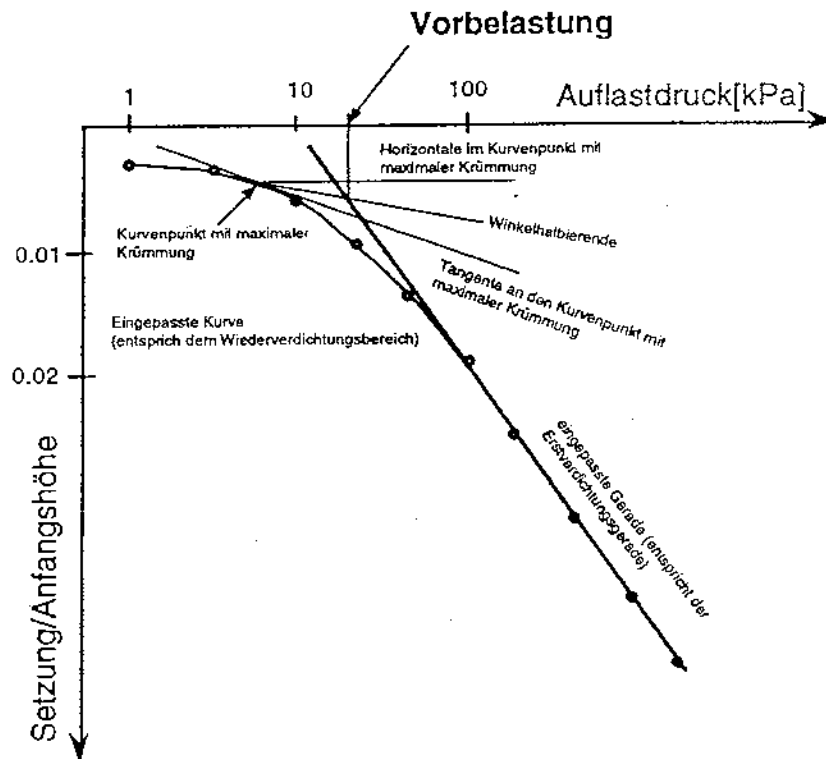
Vorbelastung

1

10

100

Auflastdruck[kPa]

Horizontale im Kurvenpunkt mit maximaler Krümmung

Kurvenpunkt mit maximaler Krümmung

Winkelhalbierende

0.01

Tangente an den Kurvenpunkt mit maximaler Krümmung

Eingepasste Kurve (entsprich dem Wiederverdichtungsbereich)

0.02

eingepasste Gerade (entspricht der Erstverdichtungsgerade)

Setzung/Anfangshöhe